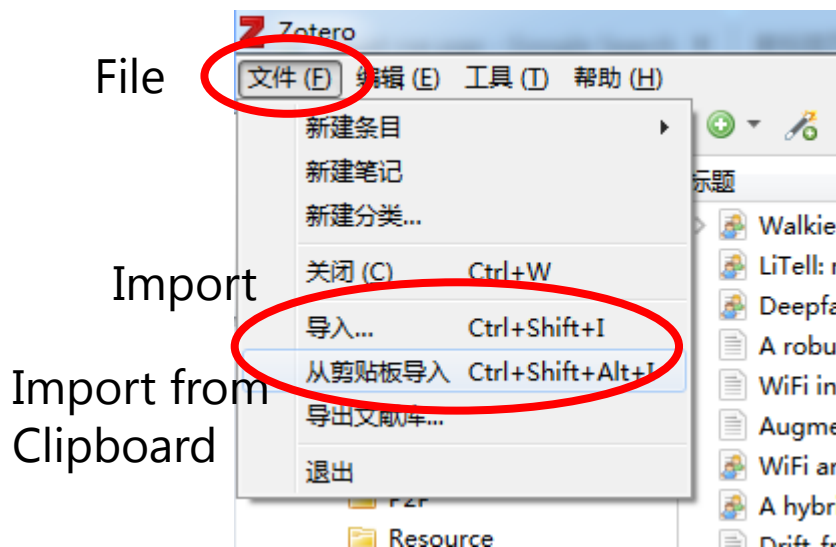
Zotero

File

文件 (F) 编辑 (E) 工具 (T) 帮助 (H)

新建条目

新建笔记

新建分类...

Import

关闭 (C) Ctrl+W

导入... Ctrl+Shift+I

Import from Clipboard

从剪贴板导入 Ctrl+Shift+Alt+I

导出文献库...

退出

P2P

Resource

标题

Walkie

LiTell:

Deepfa

A robu

WiFi in

Augme

WiFi ar

A hybr

Drift f